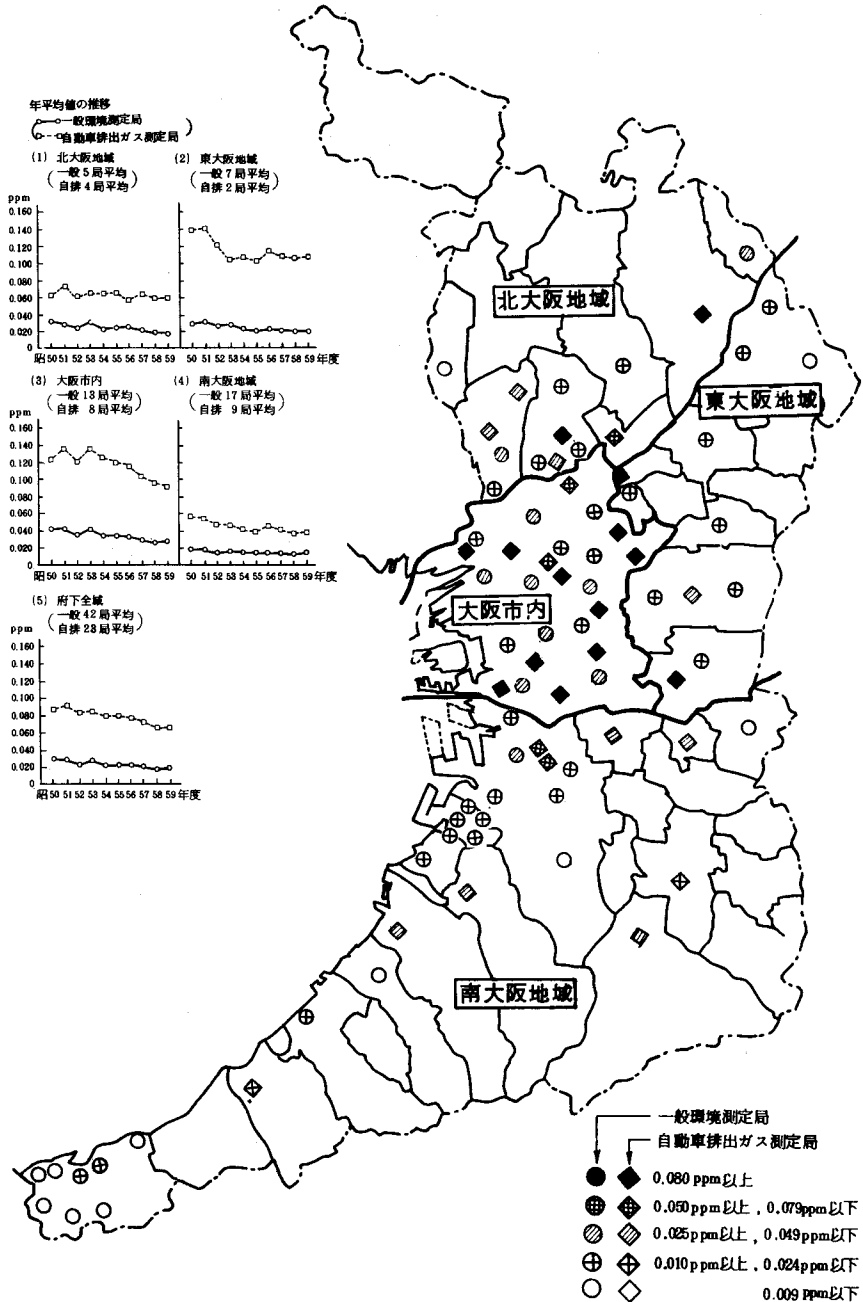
年平均値の推移
(○—○ 一般環境測定局
□---□ 自動車排出ガス測定局)

(1) 北大阪地域
(一般 5 局平均
自排 4 局平均)

ppm
0.160
0.140
0.120
0.100
0.080
0.060
0.040
0.020
0
昭 50 51 52 53 54 55 56 57 58 59

(2) 東大阪地域
(一般 7 局平均
自排 2 局平均)

50 51 52 53 54 55 56 57 58 59 年度

(3) 大阪市内
(一般 13 局平均
自排 8 局平均)

ppm
0.160
0.140
0.120
0.100
0.080
0.060
0.040
0.020
0
昭 50 51 52 53 54 55 56 57 58 59

(4) 南大阪地域
(一般 17 局平均
自排 9 局平均)

50 51 52 53 54 55 56 57 58 59 年度

(5) 府下全域
(一般 42 局平均
自排 23 局平均)

ppm
0.160
0.140
0.120
0.100
0.080
0.060
0.040
0.020
0
昭 50 51 52 53 54 55 56 57 58 59 年度

北大阪地域
東大阪地域
大阪市内
南大阪地域

一般環境測定局
自動車排出ガス測定局
0.080 ppm以上
0.050 ppm以上，0.079ppm以下
0.025 ppm以上，0.049ppm以下
0.010 ppm以上，0.024ppm以下
0.009 ppm以下